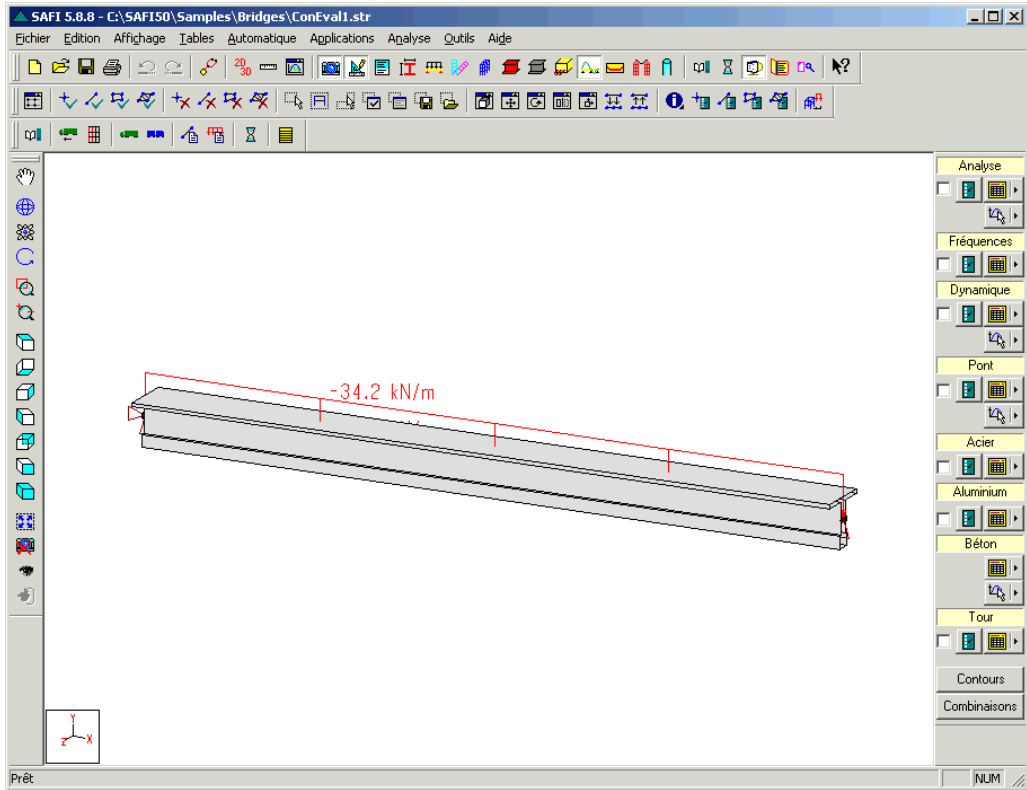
SAFI 5.8.8 - C:\SAFI50\Samples\Bridges\ConEval1.str

Fichier Edition Affichage Tables Automatique Applications Analyse Outils Aide

-34.2 kN/m

Analyse
Fréquences
Dynamique
Pont
Acier
Aluminium
Béton
Tour
Contours
Combinaisons

Y
Z X

Prêt
NUM